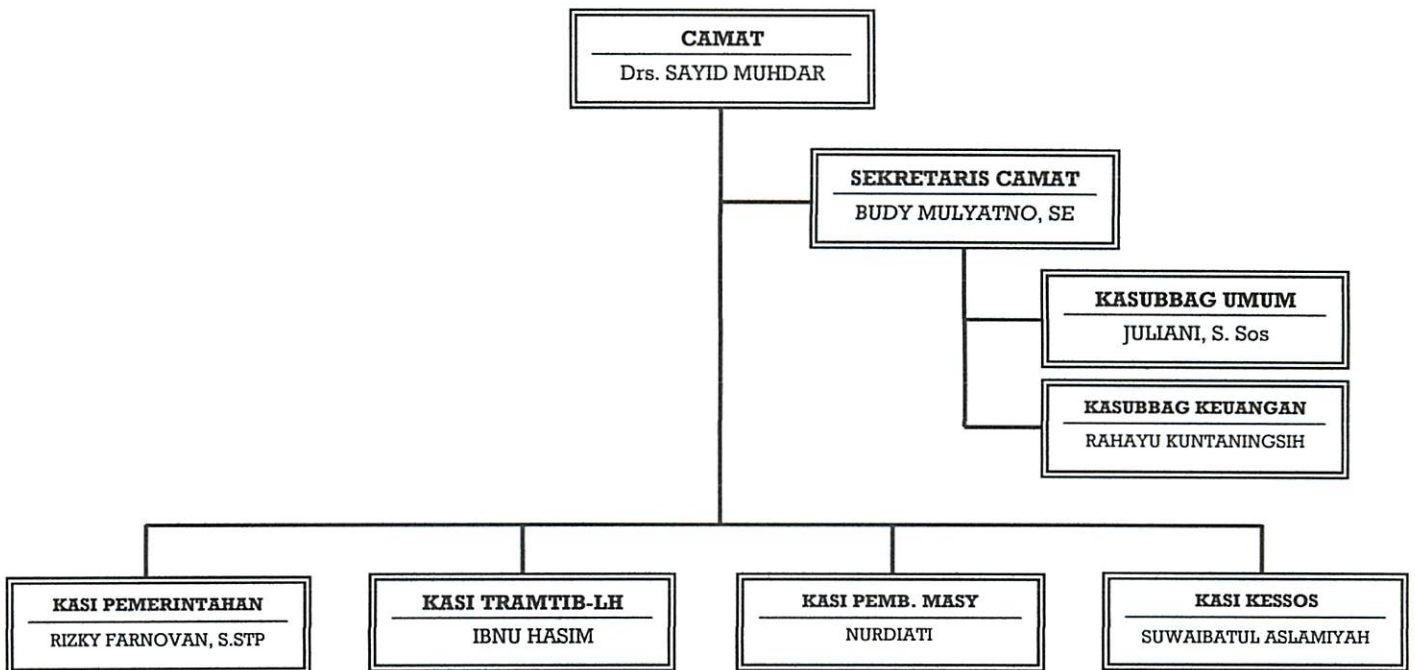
CAMAT
Drs. SAYID MUHDAR

SEKRETARIS CAMAT
BUDY MULYATNO, SE

KASUBBAG UMUM
JULIANI, S. Sos

KASUBBAG KEUANGAN
RAHAYU KUNTANINGSIH

KASI PEMERINTAHAN
RIZKY FARNOVAN, S.STP

KASI TRAMTIB-LH
IBNU HASIM

KASI PEMB. MASY
NURDIATI

KASI KESSOS
SUWAIBATUL ASLAMIYAH